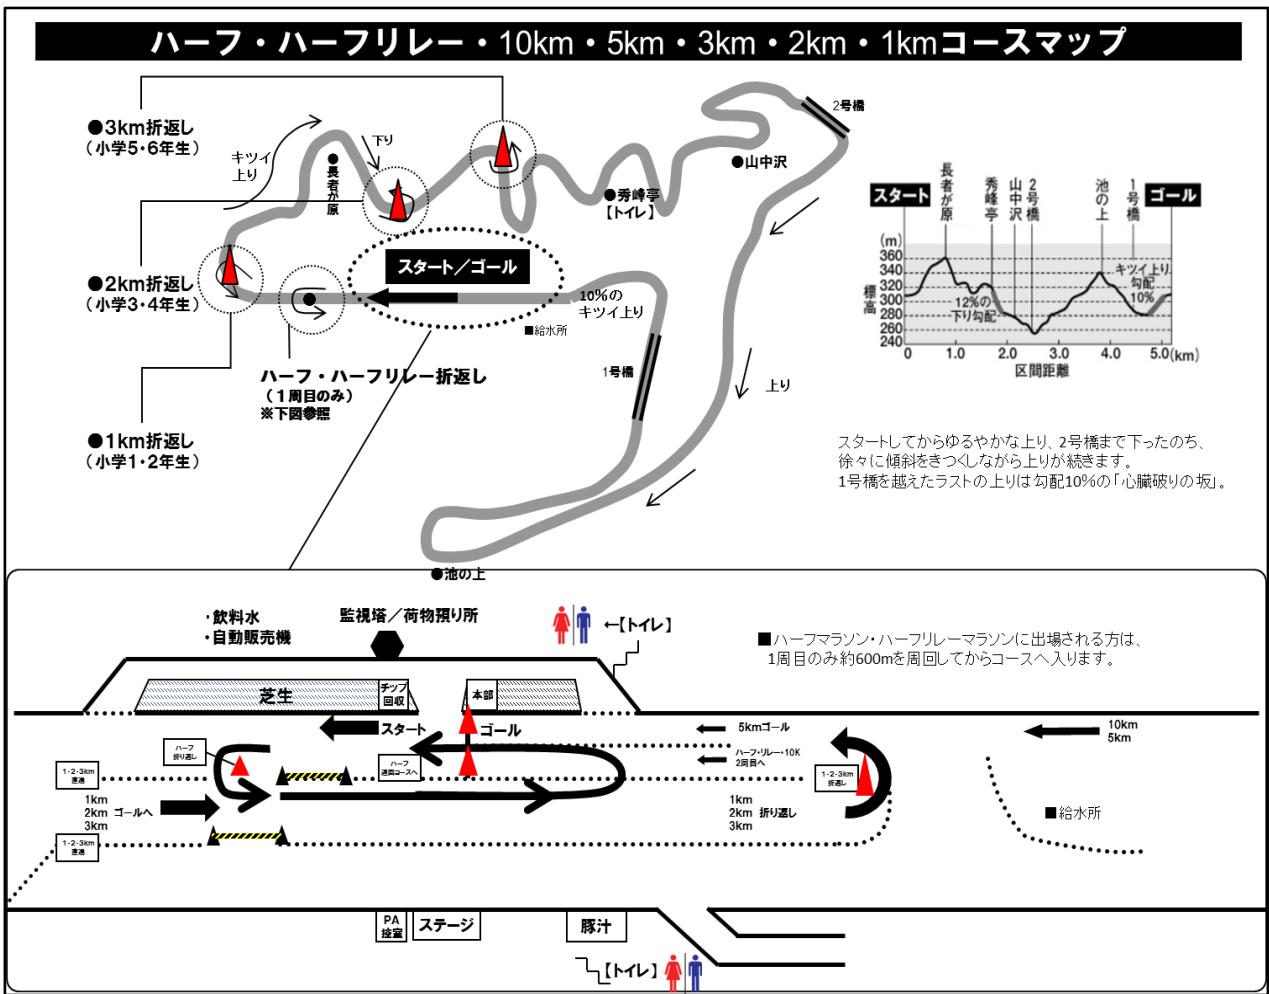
ハーフ・ハーフリレー・10km・5km・3km・2km・1kmコースマップ

●3km折返し
（小学5・6年生）

キツイ上り

下り

●長者が原

●2km折返し
（小学3・4年生）

●1km折返し
（小学1・2年生）

スタート／ゴール

ハーフ・ハーフリレー折返し
（1周目のみ）
※下図参照

10%の
キツイ上り

■給水所

●秀峰亭
【トイレ】

●山中沢

2号橋

1号橋

上り

●池の上

スタート

ゴール

長者が原

秀峰亭

山中沢

2号橋

池の上

1号橋

(m)
360
340
320
300
280
260
240

標高

0 1.0 2.0 3.0 4.0 5.0(km)

区間距離

12%の
下り勾配

キツイ上り
勾配
10%

スタートしてからゆるやかな上り、2号橋まで下ったのち、徐々に傾斜をきつくしながら上りが続きます。
1号橋を越えたラストの上りは勾配10%の「心臓破りの坂」。

・飲料水
・自動販売機

監視塔／荷物預り所

←【トイレ】

■ハーフマラソン・ハーフリレーマラソンに出場される方は、
1周目のみ約600mを周回してからコースへ入ります。

芝生

チップ回収

本部

スタート

ゴール

5kmゴール

ハーフ・リレー・10K
2周目へ

10km
5km

ハーフ折り返し

ハーフ
通過コースへ

1・2・3km
通過

1km
2km ゴールへ
3km

1・2・3km
折返し

1km
2km 折り返し
3km

■給水所

1・2・3km
通過

PA
控室

ステージ

豚汁

【トイレ】